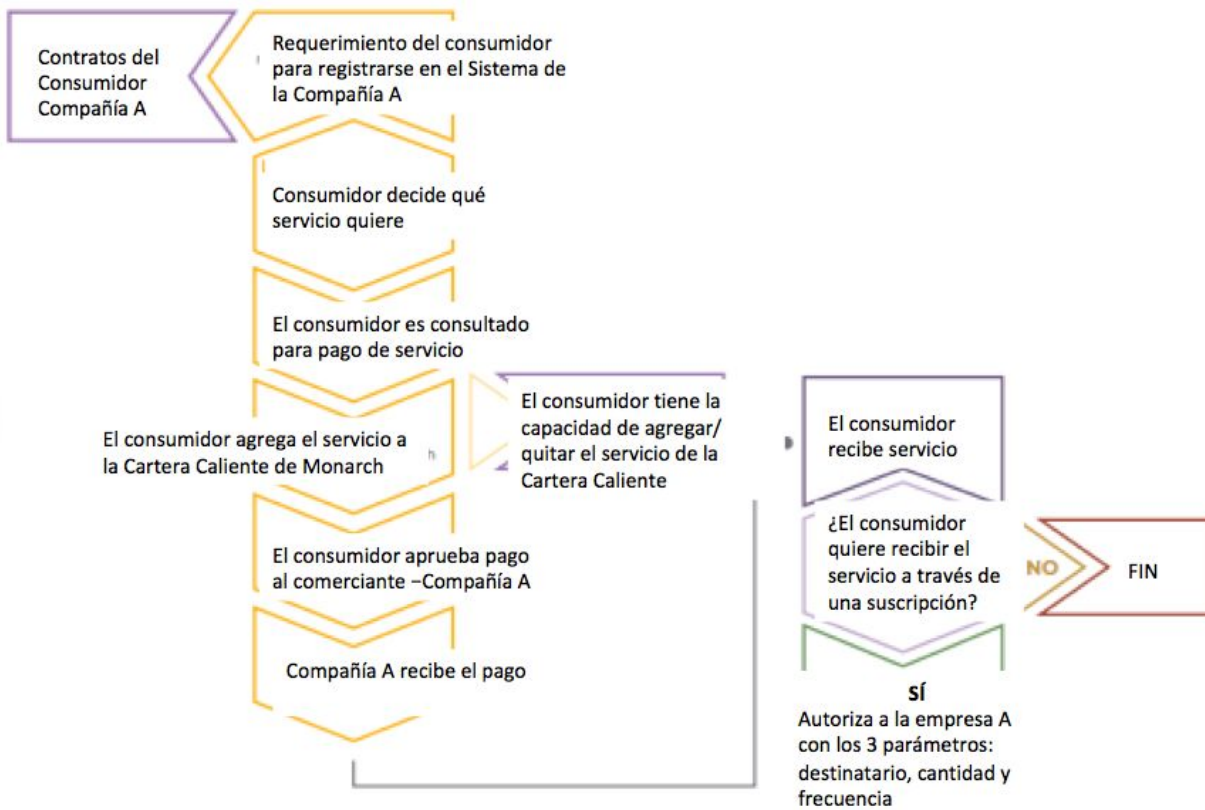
Contratos del Consumidor Compañía A

Requerimiento del consumidor para registrarse en el Sistema de la Compañía A

Consumidor decide qué servicio quiere

El consumidor es consultado para pago de servicio

El consumidor agrega el servicio a la Cartera Caliente de Monarch

El consumidor tiene la capacidad de agregar/ quitar el servicio de la Cartera Caliente

El consumidor aprueba pago al comerciante −Compañía A

Compañía A recibe el pago

El consumidor recibe servicio

¿El consumidor quiere recibir el servicio a través de una suscripción?

NO

FIN

SÍ

Autoriza a la empresa A con los 3 parámetros: destinatario, cantidad y frecuencia